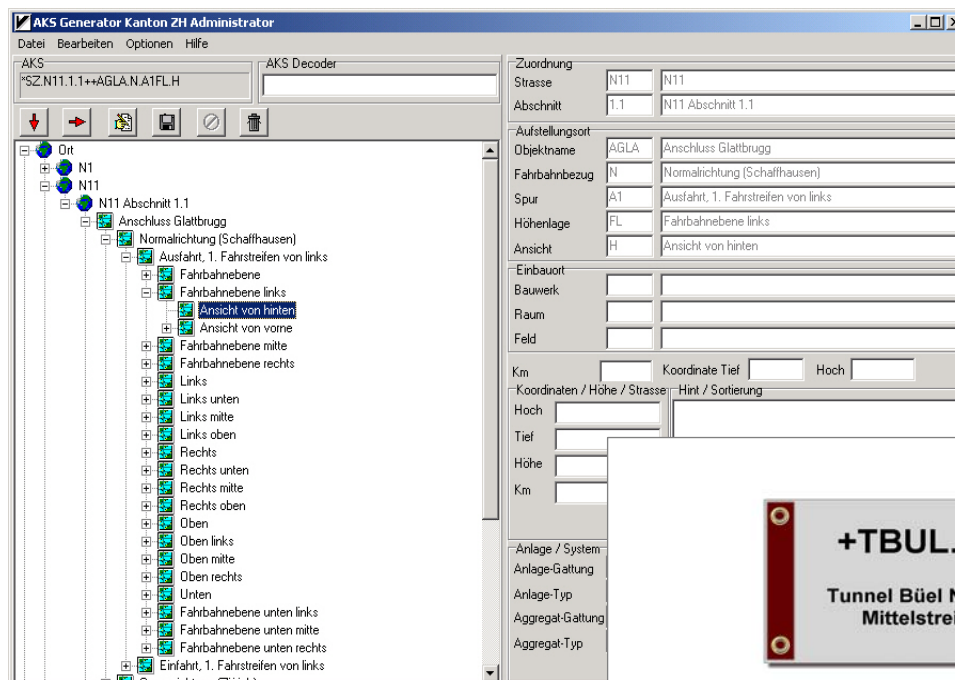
AKS Generator Kanton ZH Administrator

Datei Bearbeiten Optionen Hilfe

AKS
*SZ.N11.1.1++AGLA.N.A1FL.H

AKS Decoder

Ort
N1
N11
N11 Abschnitt 1.1
Anschluss Glattbrugg
Normalrichtung (Schaffhausen)
Ausfahrt, 1. Fahrstreifen von links
Fahrbahnebene
Fahrbahnebene links
Ansicht von hinten
Ansicht von vorne
Fahrbahnebene mitte
Fahrbahnebene rechts
Links
Links unten
Links mitte
Links oben
Rechts
Rechts unten
Rechts mitte
Rechts oben
Oben
Oben links
Oben mitte
Oben rechts
Unten
Fahrbahnebene unten links
Fahrbahnebene unten mitte
Fahrbahnebene unten rechts
Einfahrt, 1. Fahrstreifen von links
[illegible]

Zuordnung
Strasse N11 N11
Abschnitt 1.1 N11 Abschnitt 1.1

Aufstellungsort
Objektname AGLA Anschluss Glattbrugg
Fahrbahnbezug N Normalrichtung (Schaffhausen)
Spur A1 Ausfahrt, 1. Fahrstreifen von links
Höhenlage FL Fahrbahnebene links
Ansicht H Ansicht von hinten

Einbauort
Bauwerk
Raum
Feld

Km
Koordinate Tief
Hoch

Koordinaten / Höhe / Strasse
Hoch
Tief
Höhe
Km

Hint / Sortierung

Anlage / System
Anlage-Gattung
Anlage-Typ
Aggregat-Gattung
Aggregat-Typ

+TBUL.
Tunnel Büel N
Mittelstrei